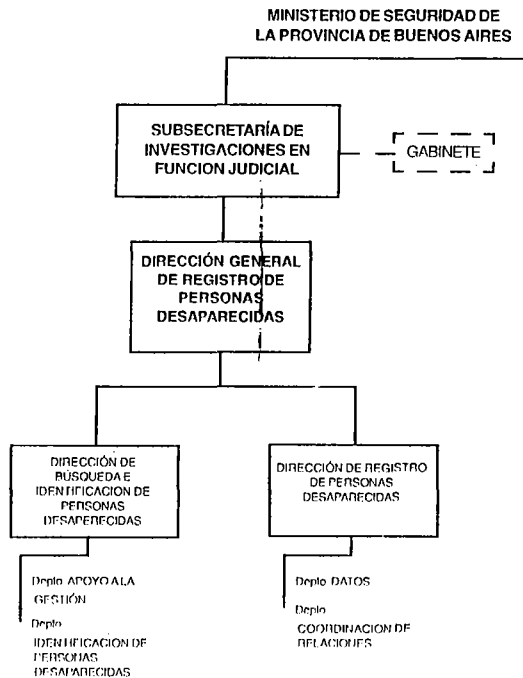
MINISTERIO DE SEGURIDAD DE LA PROVINCIA DE BUENOS AIRES

SUBSECRETARÍA DE INVESTIGACIONES EN FUNCION JUDICIAL

GABINETE

DIRECCIÓN GENERAL DE REGISTRO DE PERSONAS DESAPARECIDAS

DIRECCIÓN DE BÚSQUEDA E IDENTIFICACION DE PERSONAS DESAPARECIDAS

DIRECCIÓN DE REGISTRO DE PERSONAS DESAPARECIDAS

Depto APOYO A LA GESTIÓN

Depto IDENTIFICACION DE PERSONAS DESAPARECIDAS

Depto DATOS

Depto COORDINACION DE RELACIONES